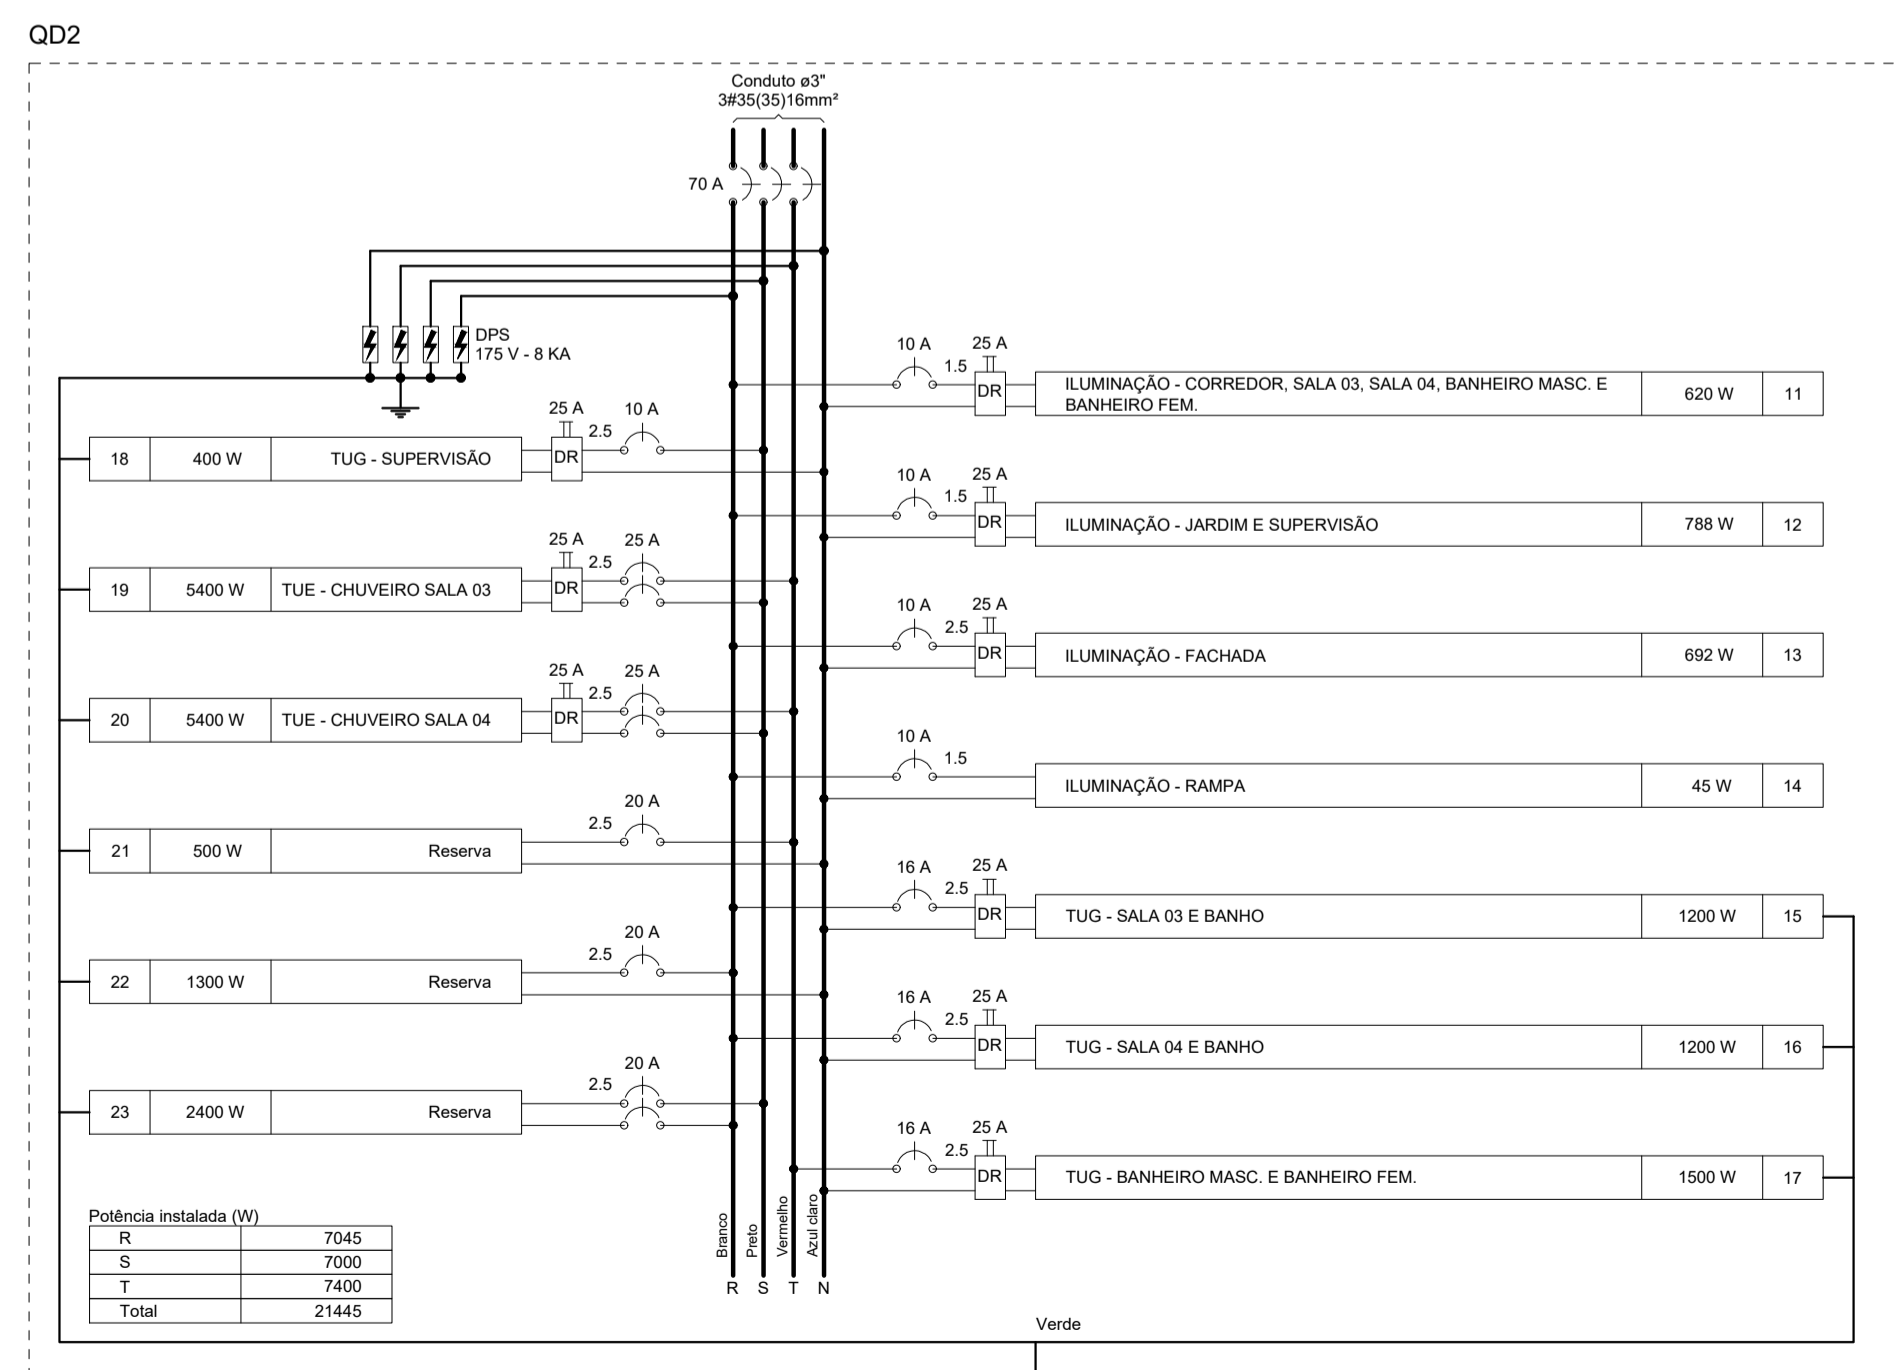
QD2

Conduto ø3"
3#35(35)16mm²

70 A

DPS
175 V - 8 KA

10 A 25 A
1.5
DR
ILUMINAÇÃO - CORREDOR, SALA 03, SALA 04, BANHEIRO MASC. E BANHEIRO FEM. | 620 W | 11

25 A 10 A
2.5
DR
18 | 400 W | TUG - SUPERVISÃO

10 A 25 A
1.5
DR
ILUMINAÇÃO - JARDIM E SUPERVISÃO | 788 W | 12

25 A 25 A
2.5
DR
19 | 5400 W | TUE - CHUVEIRO SALA 03

10 A 25 A
2.5
DR
ILUMINAÇÃO - FACHADA | 692 W | 13

25 A 25 A
2.5
DR
20 | 5400 W | TUE - CHUVEIRO SALA 04

10 A
1.5
ILUMINAÇÃO - RAMPA | 45 W | 14

20 A
2.5
21 | 500 W | Reserva

16 A 25 A
2.5
DR
TUG - SALA 03 E BANHO | 1200 W | 15

20 A
2.5
22 | 1300 W | Reserva

16 A 25 A
2.5
DR
TUG - SALA 04 E BANHO | 1200 W | 16

20 A
2.5
23 | 2400 W | Reserva

16 A 25 A
2.5
DR
TUG - BANHEIRO MASC. E BANHEIRO FEM. | 1500 W | 17

Potência instalada (W)

| R | 7045 |
|---|---|
| S | 7000 |
| T | 7400 |
| Total | 21445 |

Branco Preto Vermelho Azul claro
R S T N

Verde